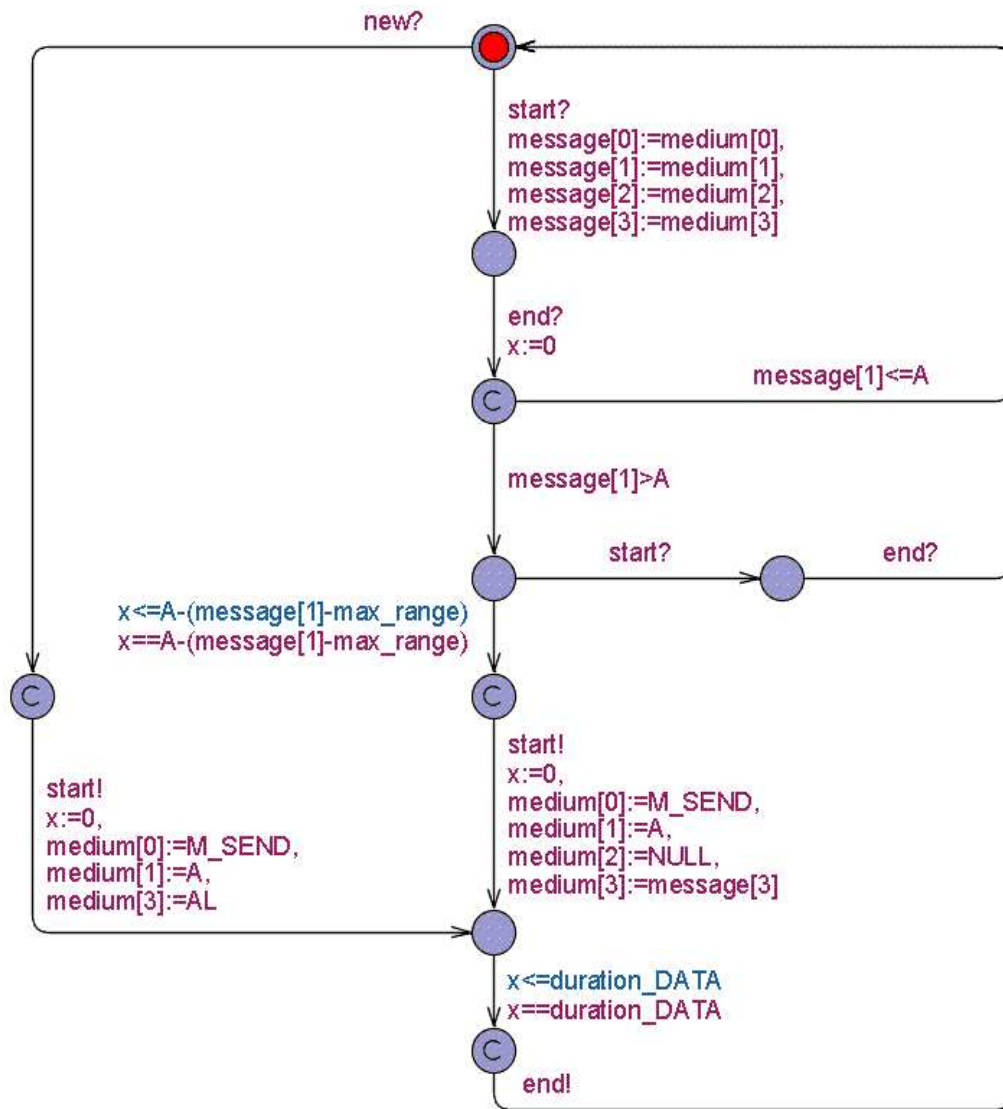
new?

start?
message[0]:=medium[0],
message[1]:=medium[1],
message[2]:=medium[2],
message[3]:=medium[3]

end?
x:=0

C

message[1]<=A

message[1]>A

start?

end?

x<=A-(message[1]-max_range)
x==A-(message[1]-max_range)

C

C

start!
x:=0,
medium[0]:=M_SEND,
medium[1]:=A,
medium[3]:=AL

start!
x:=0,
medium[0]:=M_SEND,
medium[1]:=A,
medium[2]:=NULL,
medium[3]:=message[3]

x<=duration_DATA
x==duration_DATA

C

end!